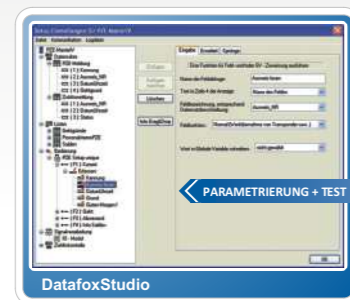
Setup Einstellungen für EVO Intera II

Datei Kommunikation Logdaten

Eingabe Ereignis Sprünge

Eine Funktion für Feld- und/oder BV - Zuweisung ausführen

Name der Feldaktion: Ausweis lesen

Text in Zeile 4 der Anzeige: Name des Feldes

Einfügen

Aufgabe kopieren

Löschen

Info Eingabe

PARAMETRIERUNG + TEST

DatafoxStudio